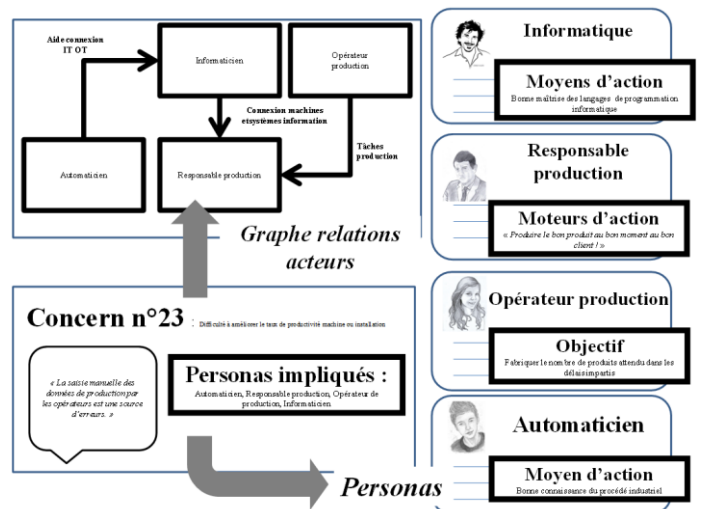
Aide connexion IT OT

Informaticien

Opérateur production

Connexion machines et systèmes information

Tâches production

Automaticien

Responsable production

Graphe relations acteurs

Concern n°23 : Difficulté à améliorer le taux de productivité machine ou installation

« La saisie manuelle des données de production par les opérateurs est une source d'erreurs. »

Personas impliqués :
Automaticien, Responsable production, Opérateur de production, Informaticien

Personas

Informatique

Moyens d'action
Bonne maîtrise des langages de programmation informatique

Responsable production

Moteurs d'action
« Produire le bon produit au bon moment au bon client ! »

Opérateur production

Objectif
Fabriquer le nombre de produits attendu dans les délais impartis

Automaticien

Moyen d'action
Bonne connaissance du procédé industriel